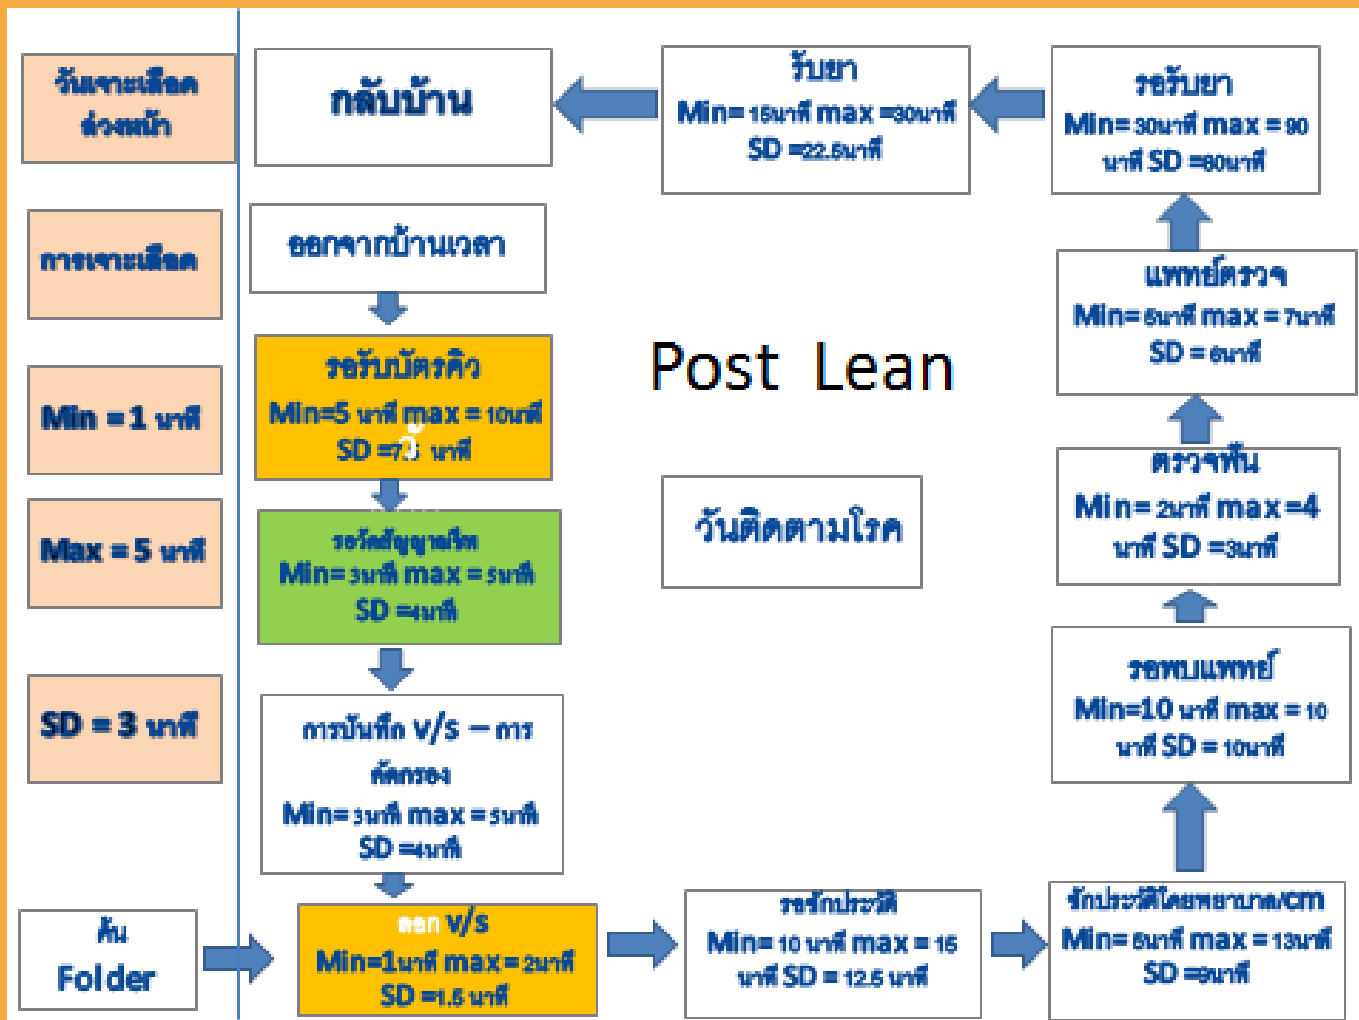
วันเจาะเลือดล่วงหน้า

การเจาะเลือด

Min =1 นาที

Max =5 นาที

SD = 3 นาที

ค้น Folder

กลับบ้าน

ออกจากบ้านเวลา

รอรับบัตรคิว
Min=5 นาที max = 10นาที
SD =7.5 นาที

รอโดยสัญญาณไฟ
Min=3นาที max = 5นาที
SD =4นาที

การบันทึก V/S – การคัดกรอง
Min=3นาที max = 5นาที
SD =4นาที

ออก V/S
Min=1นาที max =2นาที
SD =1.5 นาที

รับยา
Min=15นาที max =30นาที
SD =22.5นาที

Post Lean

วันติดตามโรค

รอซักประวัติ
Min= 10 นาที max = 15 นาที SD = 12.5 นาที

รอรับยา
Min=30นาที max =90 นาที SD =60นาที

แพทย์ตรวจ
Min=5นาที max =7นาที
SD = 6นาที

ตรวจฟัน
Min=2นาที max =4 นาที SD =3นาที

รอพบแพทย์
Min=10 นาที max = 10 นาที SD = 10นาที

ซักประวัติโดยพยาบาล/cm
Min=5นาที max = 13นาที
SD =9นาที